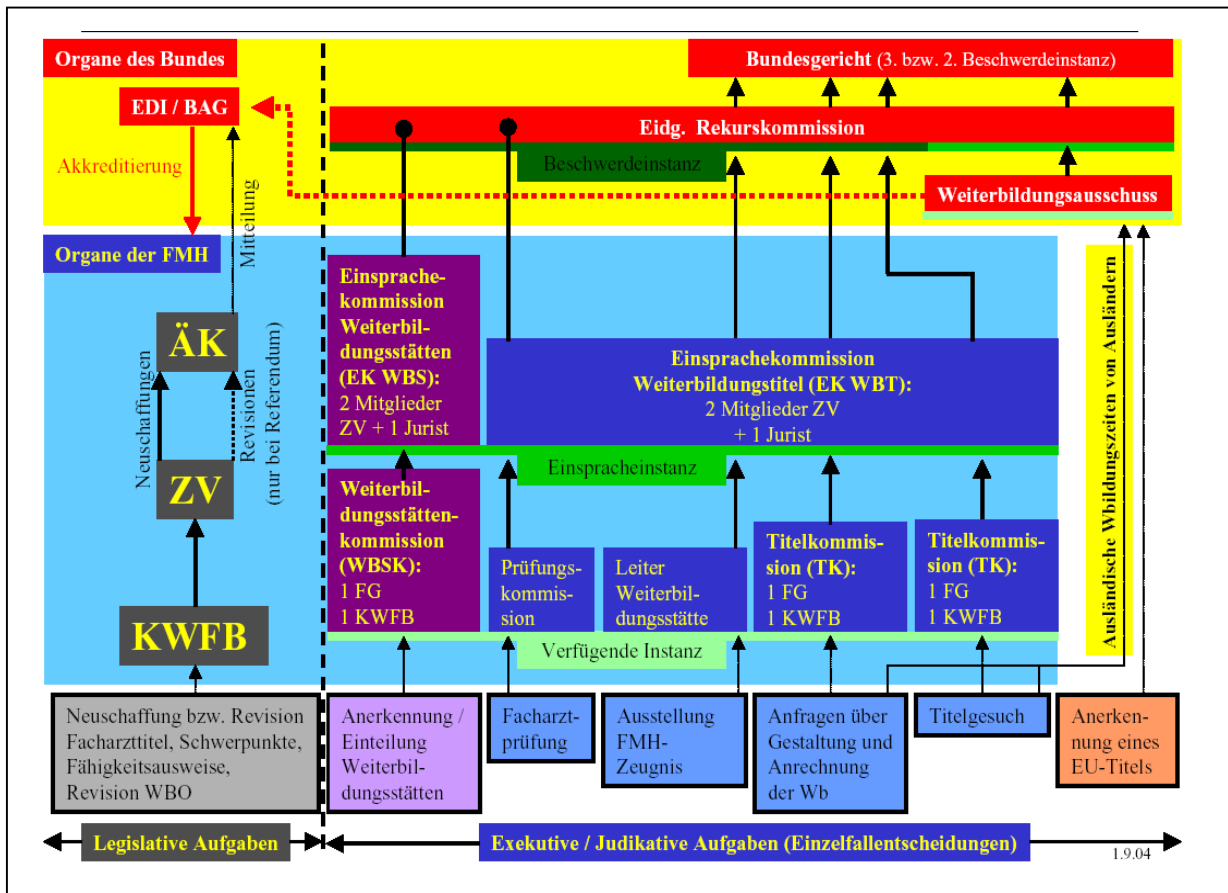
Organe des Bundes

Bundesgericht (3. bzw. 2. Beschwerdeinstanz)

EDI / BAG

Eidg. Rekurskommission

Akkreditierung

Beschwerdeinstanz

Mitteilung

Weiterbildungsausschuss

Organe der FMH

ÄK

Neuschaffungen

Revisionen (nur bei Referendum)

ZV

KWFB

Einsprachekommission Weiterbildungsstätten (EK WBS): 2 Mitglieder ZV + 1 Jurist

Einsprachekommission Weiterbildungstitel (EK WBT): 2 Mitglieder ZV + 1 Jurist

Einspracheinstanz

Weiterbildungsstättenkommission (WBSK): 1 FG 1 KWFB

Prüfungskommission

Leiter Weiterbildungsstätte

Titelkommission (TK): 1 FG 1 KWFB

Titelkommission (TK): 1 FG 1 KWFB

Verfügende Instanz

Ausländische Wbildungszeiten von Ausländern

Neuschaffung bzw. Revision Facharzttitel, Schwerpunkte, Fähigkeitsausweise, Revision WBO

Anerkennung / Einteilung Weiterbildungsstätten

Facharztprüfung

Ausstellung FMH-Zeugnis

Anfragen über Gestaltung und Anrechnung der Wb

Titelgesuch

Anerkennung eines EU-Titels

Legislative Aufgaben

Exekutive / Judikative Aufgaben (Einzelfallentscheidungen)

1.9.04